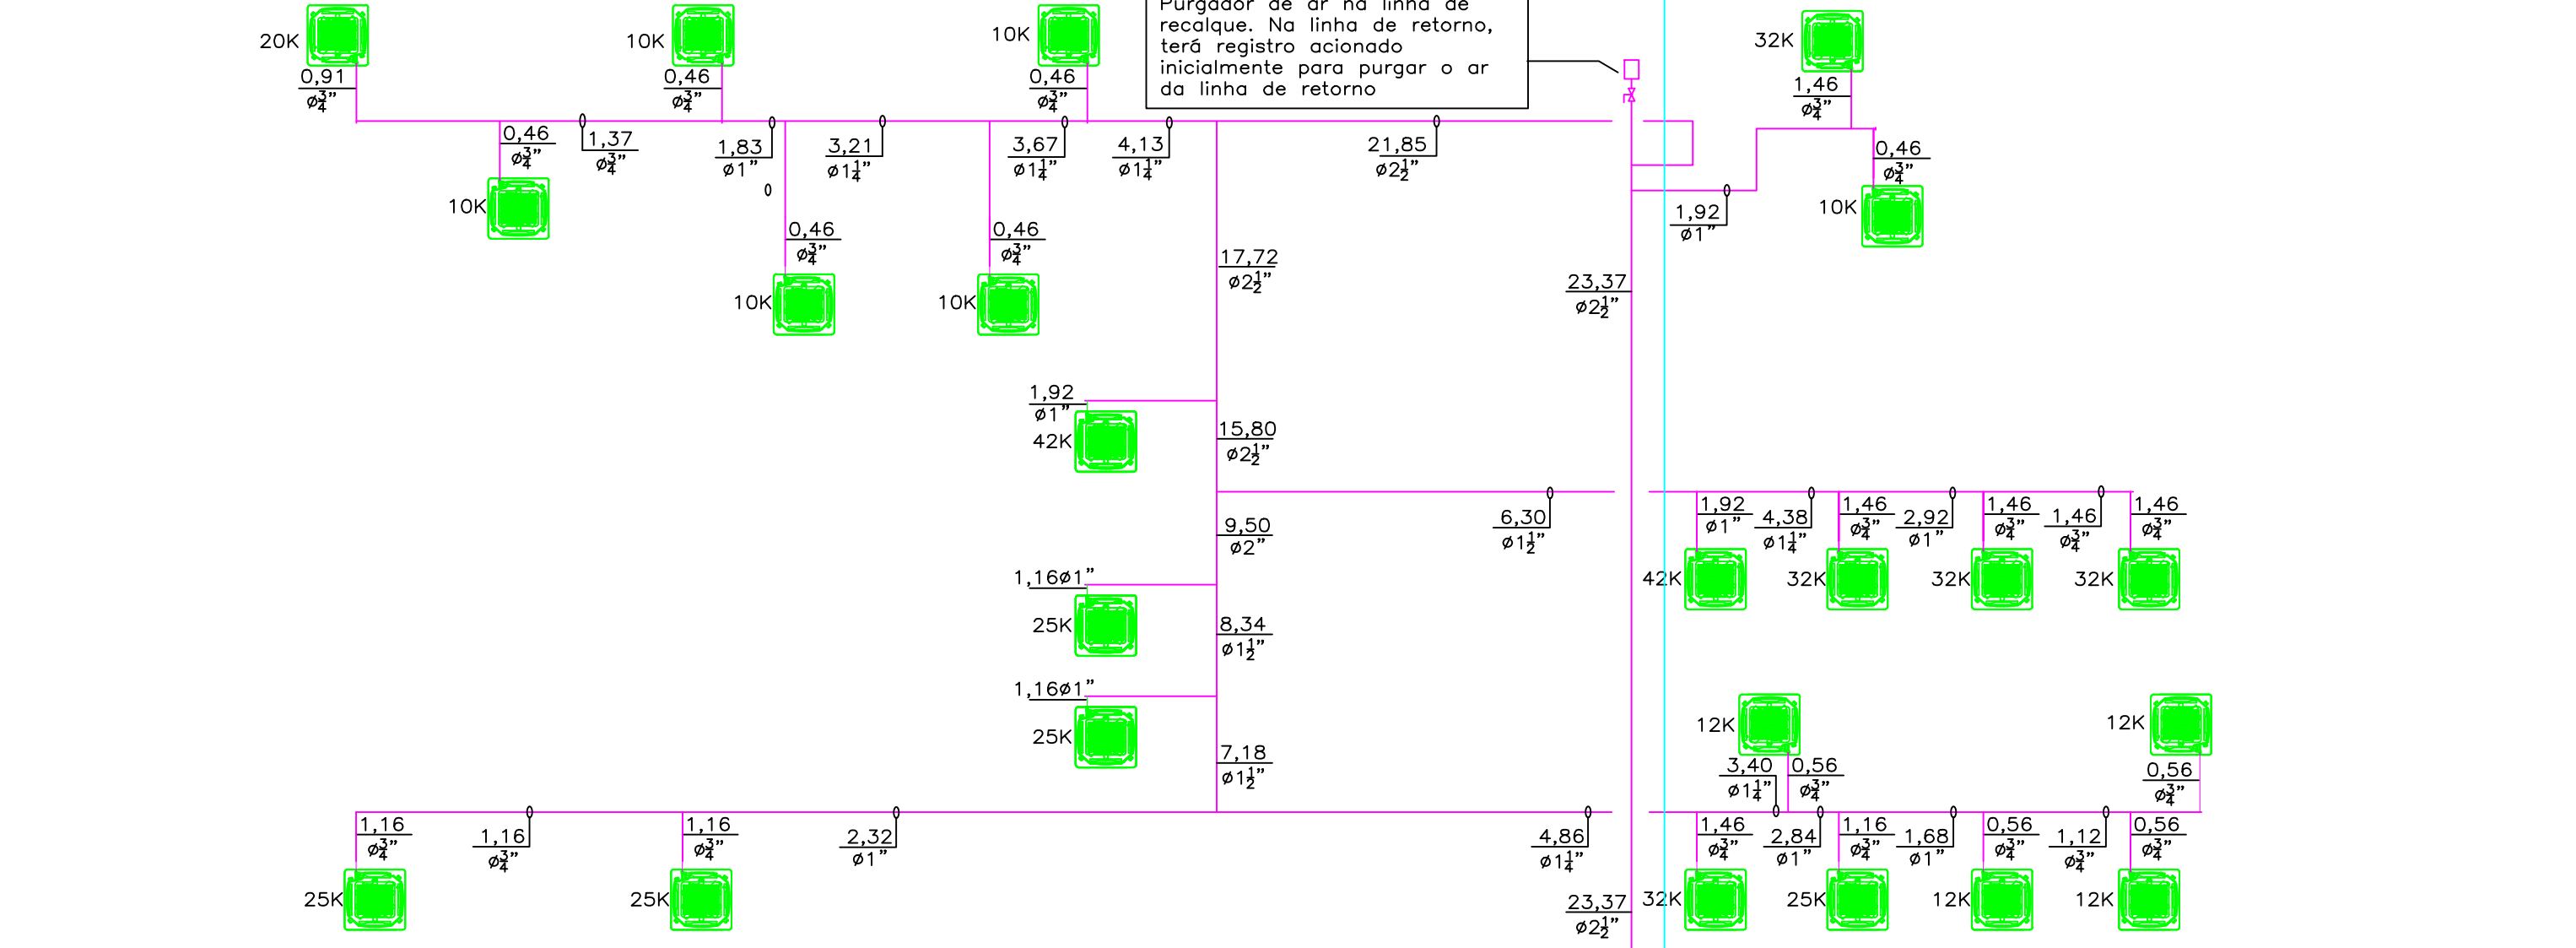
Purgador de ar na linha de recalque. Na linha de retorno, terá registro acionado inicialmente para purgar o ar da linha de retorno

20K
0,91
$\phi\frac{3}{4}$"
10K
0,46
$\phi\frac{3}{4}$"
10K
0,46
$\phi\frac{3}{4}$"
32K
1,46
$\phi\frac{3}{4}$"
0,46
$\phi\frac{3}{4}$"
1,37
$\phi\frac{3}{4}$"
1,83
$\phi$1"
3,21
$\phi1\frac{1}{4}$"
3,67
$\phi1\frac{1}{4}$"
4,13
$\phi1\frac{1}{4}$"
21,85
$\phi2\frac{1}{2}$"
0,46
$\phi\frac{3}{4}$"
10K
0
1,92
$\phi$1"
10K
0,46
$\phi\frac{3}{4}$"
0,46
$\phi\frac{3}{4}$"
17,72
$\phi2\frac{1}{2}$"
23,37
$\phi2\frac{1}{2}$"
10K
10K
1,92
$\phi$1"
42K
15,80
$\phi2\frac{1}{2}$"
1,92
$\phi$1"
4,38
$\phi1\frac{1}{4}$"
1,46
$\phi\frac{3}{4}$"
2,92
$\phi$1"
1,46
$\phi\frac{3}{4}$"
1,46
$\phi\frac{3}{4}$"
1,46
$\phi\frac{3}{4}$"
9,50
$\phi$2"
6,30
$\phi1\frac{1}{2}$"
42K
32K
32K
32K
1,16$\phi$1"
25K
8,34
$\phi1\frac{1}{2}$"
1,16$\phi$1"
25K
7,18
$\phi1\frac{1}{2}$"
12K
3,40
$\phi1\frac{1}{4}$"
0,56
$\phi\frac{3}{4}$"
12K
0,56
$\phi\frac{3}{4}$"
1,16
$\phi\frac{3}{4}$"
1,16
$\phi\frac{3}{4}$"
1,16
$\phi\frac{3}{4}$"
2,32
$\phi$1"
4,86
$\phi1\frac{1}{4}$"
1,46
$\phi\frac{3}{4}$"
2,84
$\phi$1"
1,16
$\phi\frac{3}{4}$"
1,68
$\phi$1"
0,56
$\phi\frac{3}{4}$"
1,12
$\phi\frac{3}{4}$"
0,56
$\phi\frac{3}{4}$"
25K
25K
23,37
$\phi2\frac{1}{2}$"
32K
25K
12K
12K